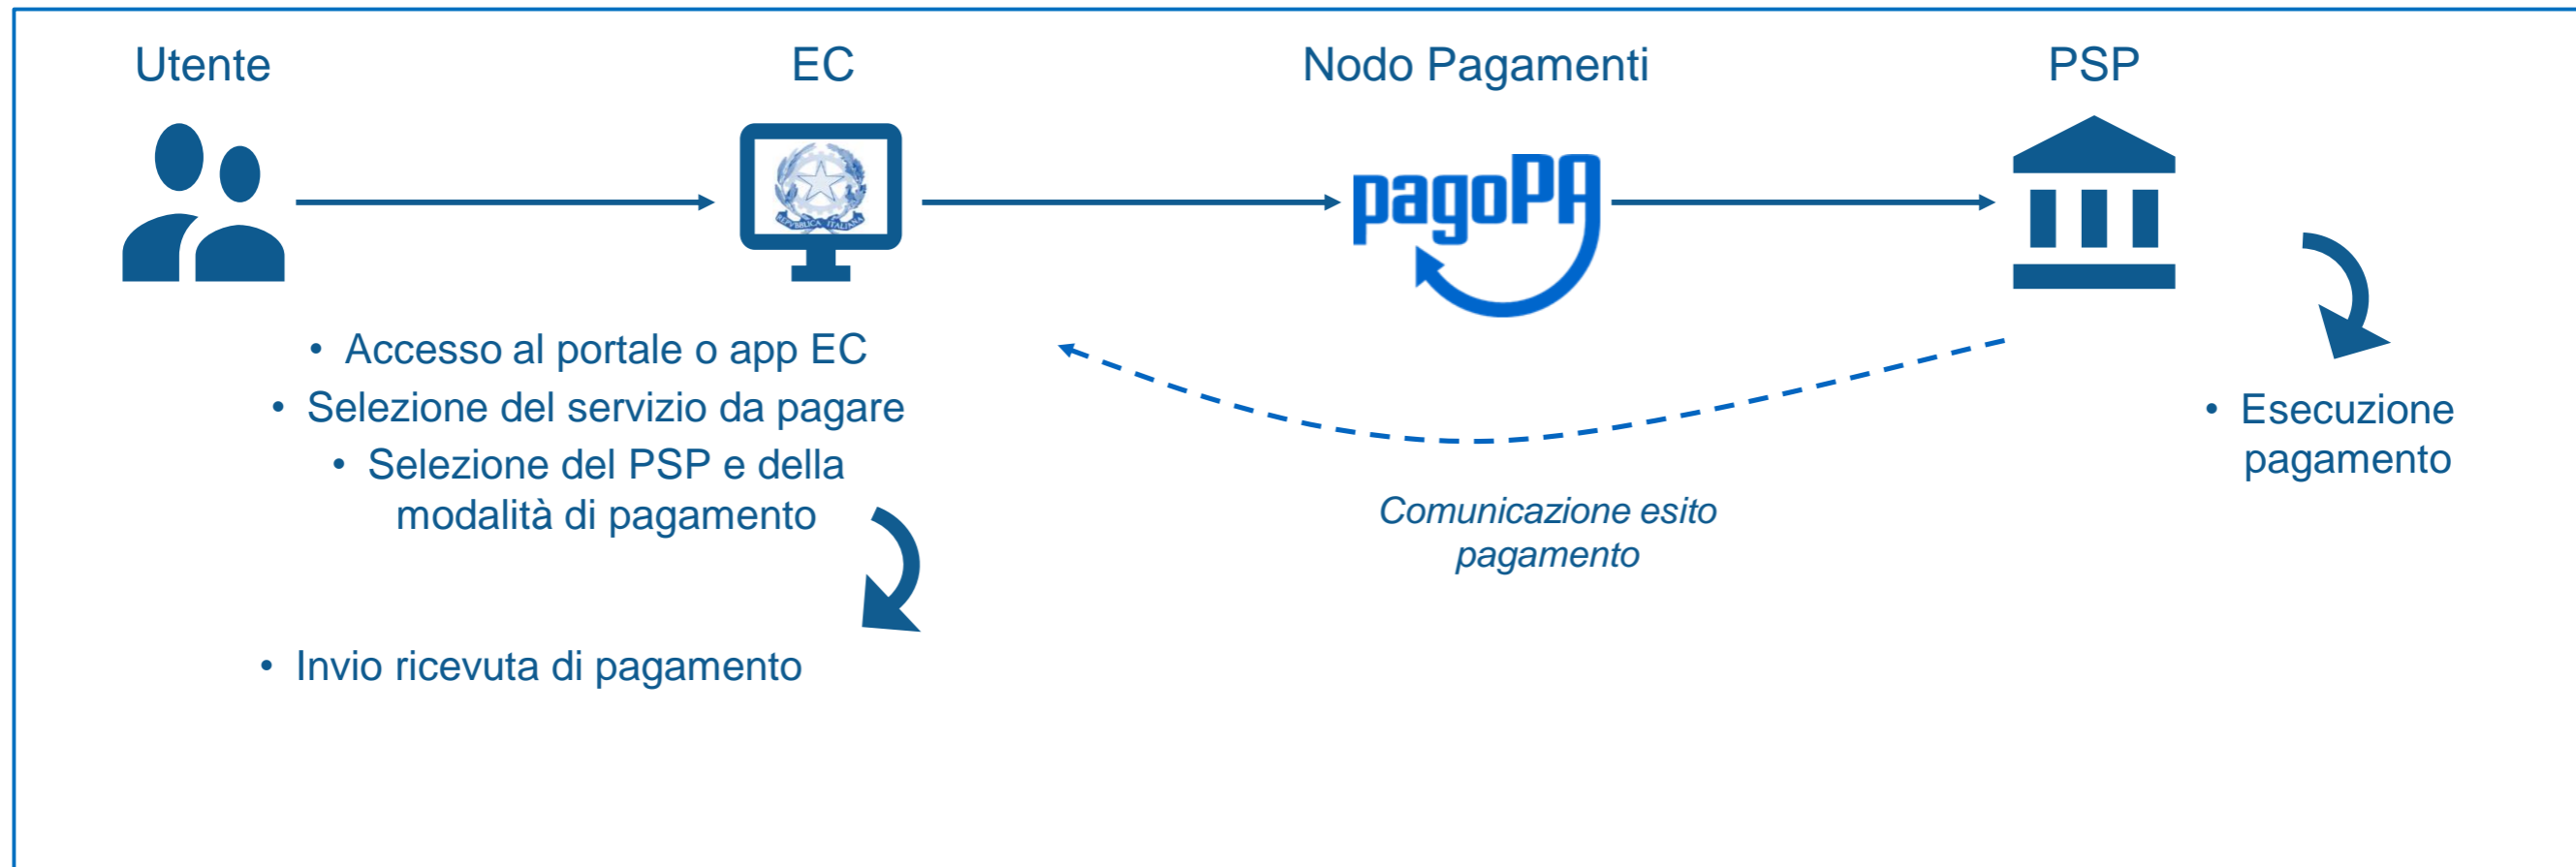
Utente

EC

Nodo Pagamenti

PSP

REPVBBLICA ITALIANA

pagoPA

• Accesso al portale o app EC
• Selezione del servizio da pagare
• Selezione del PSP e della modalità di pagamento

• Esecuzione pagamento

*Comunicazione esito pagamento*

• Invio ricevuta di pagamento